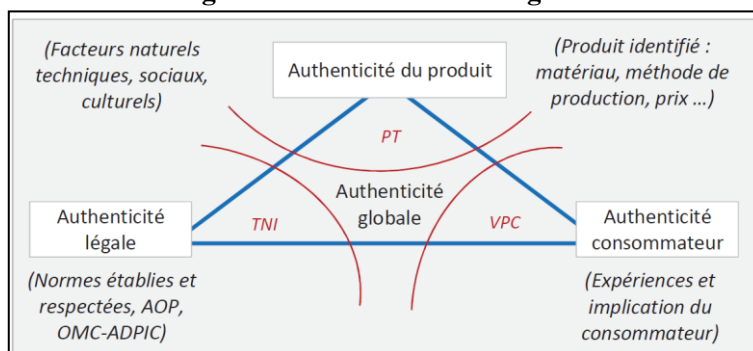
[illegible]

(Facteurs naturels techniques, sociaux, culturels)

Authenticité du produit

(Produit identifié : matériau, méthode de production, prix ...)

PT

Authenticité globale

Authenticité légale

TNI

VPC

Authenticité consommateur

(Normes établies et respectées, AOP, OMC-ADPIC)

(Expériences et implication du consommateur)